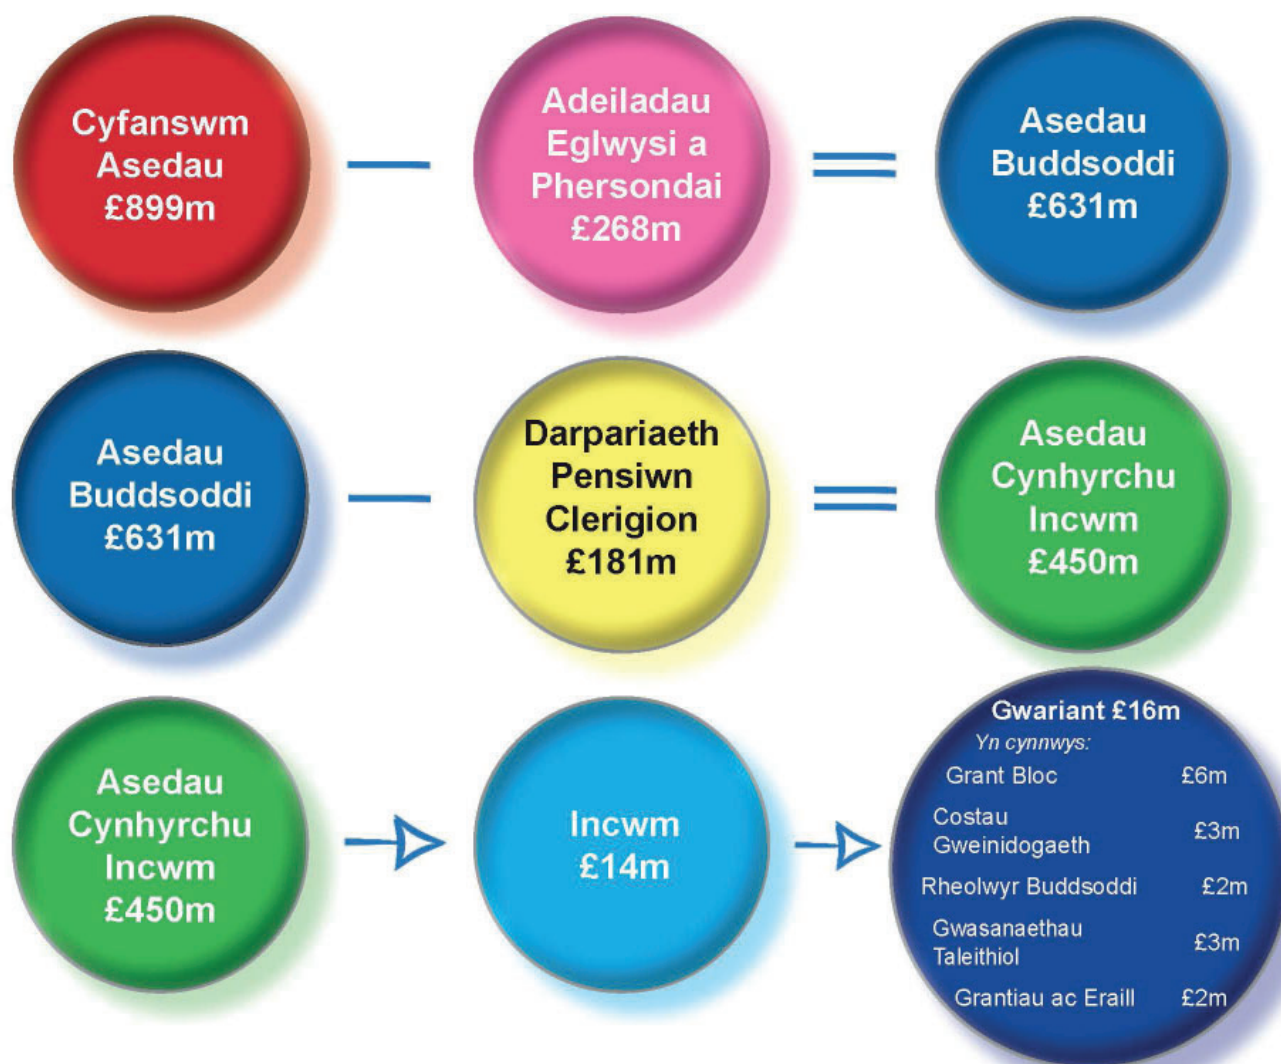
Cyfanswm Asedau £899m

Adeiladau Eglwysi a Phersondai £268m

Asedau Buddsoddi £631m

Asedau Buddsoddi £631m

Darpariaeth Pensiwn Clerigion £181m

Asedau Cynhyrchu Incwm £450m

Asedau Cynhyrchu Incwm £450m

Incwm £14m

Gwariant £16m

Yn cynnwys:

| | |
|---|---|
| Grant Bloc | £6m |
| Costau Gweinidogaeth | £3m |
| Rheolwyr Buddsoddi | £2m |
| Gwasanaethau Taleithiol | £3m |
| Grantiau ac Eraill | £2m |